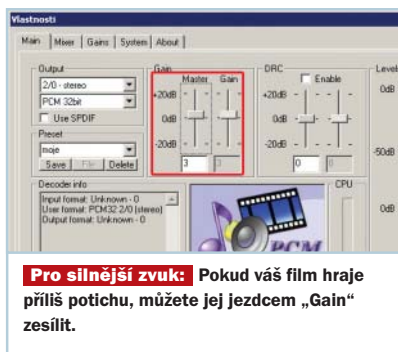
Vlastnosti

Main | Mixer | Gains | System | About

Output
2/0 - stereo
PCM 32bit
Use SPDIF

Preset
moje
Save | File | Delete

Gain
Master Gain
+20dB
0dB
-20dB
3 | 0

DRC
Enable
+20dB
0dB
-20dB
0 | 0

Level
0dB
-50dB
0dB

Decoder info
Input format: Unknown - 0
User format: PCM32 2/0 (stereo)
Output format: Unknown - 0

CPU

PCM

Pro silnější zvuk: Pokud váš film hraje příliš potichu, můžete jej jezdcem „Gain" zesílit.